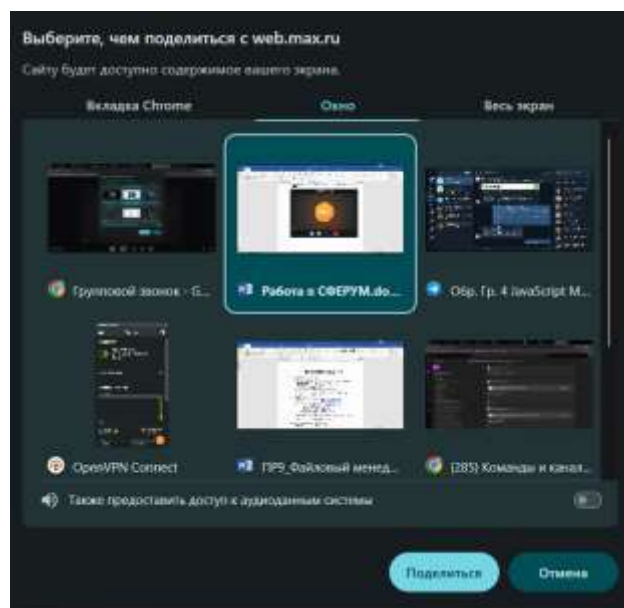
Выберите, чем поделиться с web.max.ru

Сайту будет доступно содержимое вашего экрана.

Вкладка Chrome

Окно

Весь экран

Групповой звонок - G...

Работа в СФЕРУМ.do...

Обр. Гр. 4 JavaScript M...

OpenVPN Connect

ПР9_Файловый менед...

(285) Команды и канал...

Также предоставить доступ к аудиоданным системы

Поделиться

Отмена